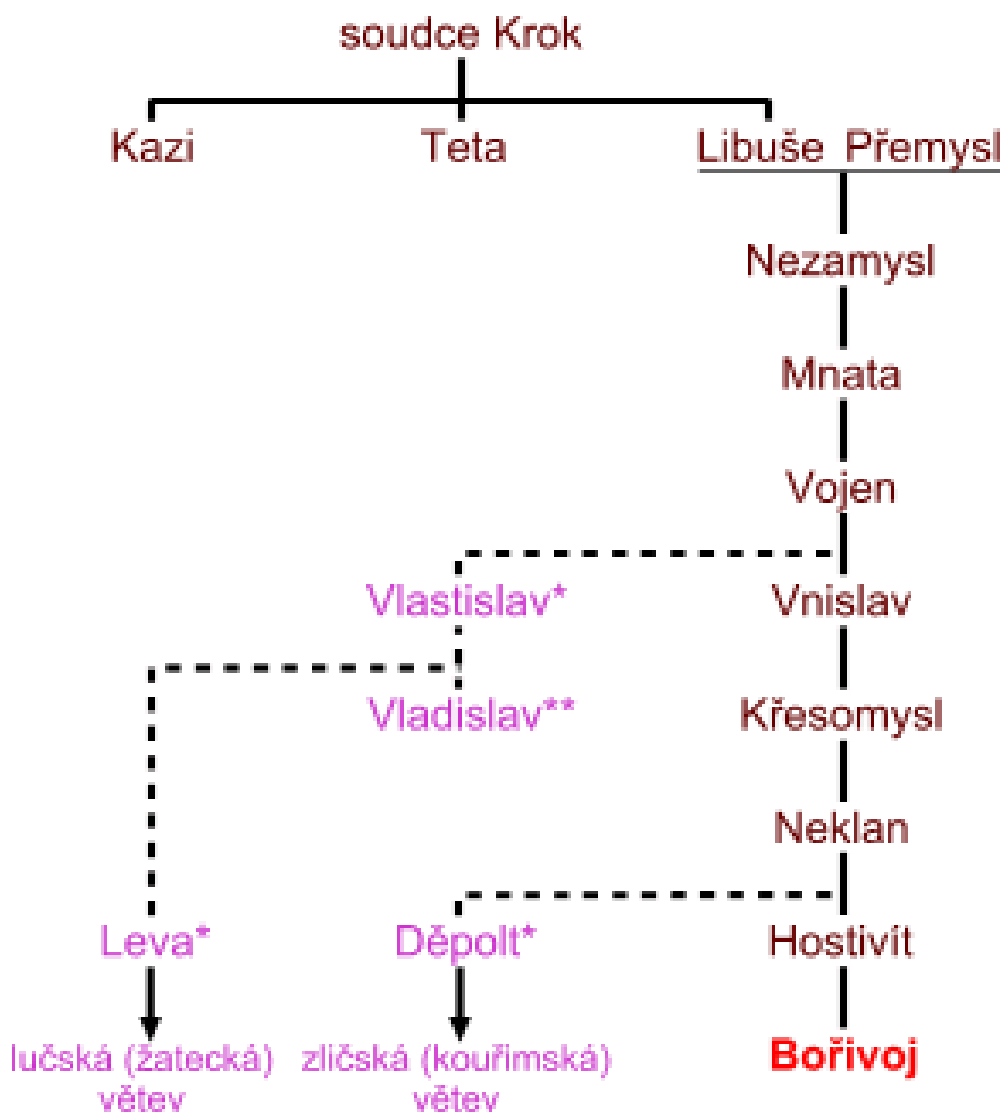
soudce Krok

Kazi

Teta

Libuše Přemysl

Nezamysl

Mnata

Vojen

Vlastislav*

Vnislav

Vladislav**

Křesomysl

Neklan

Leva*

Děpolt*

Hostivít

lučská (žatecká) větev

zličská (kouřimská) větev

Bořivoj